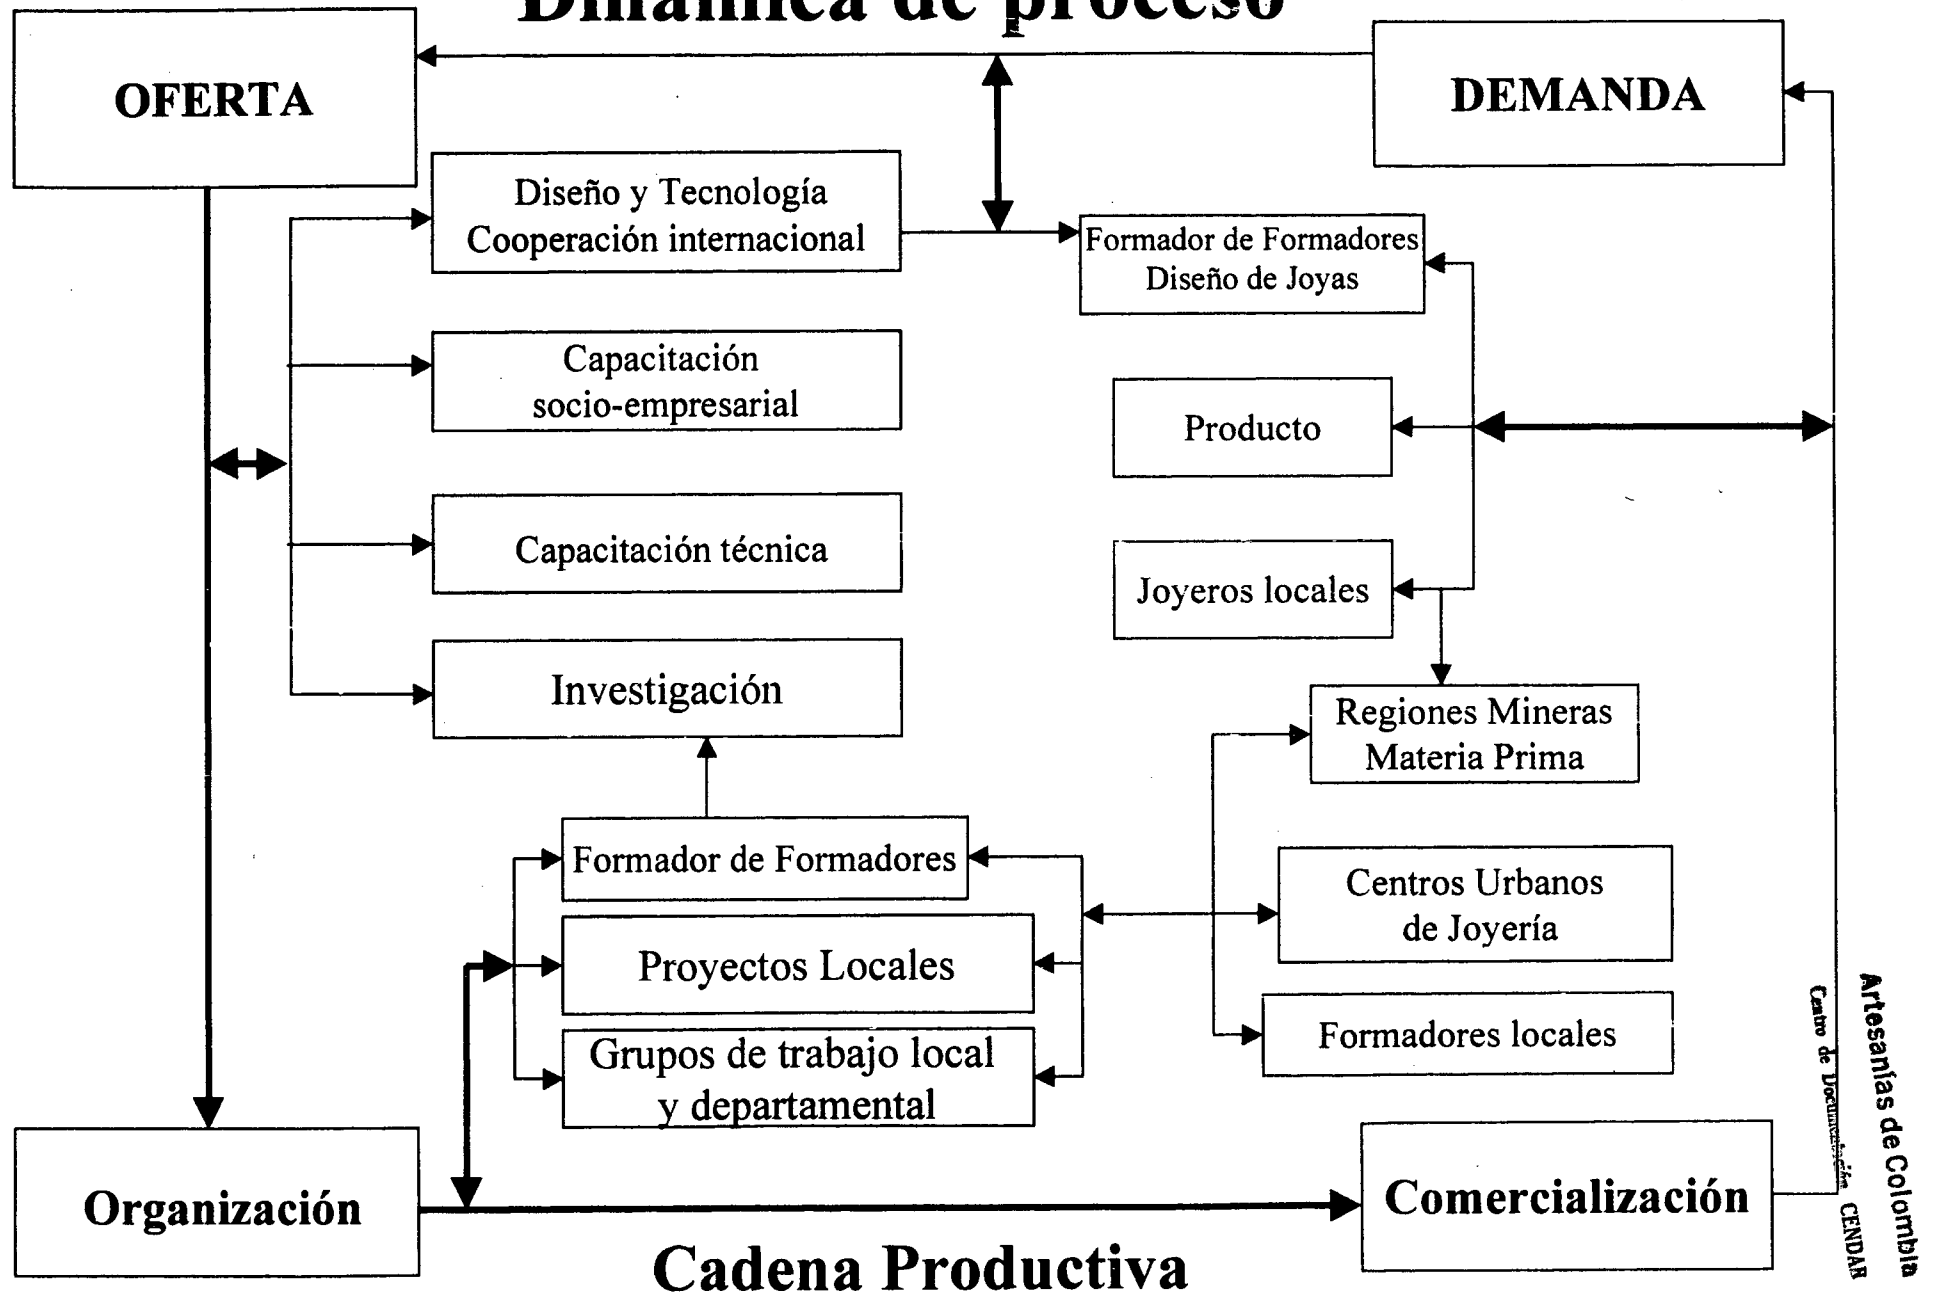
Dinámica de proceso

OFERTA

DEMANDA

Diseño y Tecnología
Cooperación internacional

Formador de Formadores
Diseño de Joyas

Capacitación
socio-empresarial

Producto

Capacitación técnica

Joyeros locales

Investigación

Regiones Mineras
Materia Prima

Formador de Formadores

Centros Urbanos
de Joyería

Proyectos Locales

Grupos de trabajo local
y departamental

Formadores locales

Organización

Comercialización

Cadena Productiva

Artesanías de Colombia
Centro de Documentación CENDAR